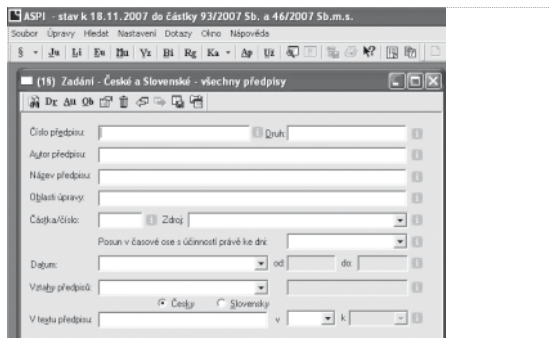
ASPI - stav k 18.11.2007 do částky 93/2007 Sb. a 46/2007 Sb.m.s.

Soubor Úpravy Hledat Nastavení Dotazy Okno Nápověda

§ Ju Li Eu Hu Vz Bi Rg Ka Ap Ui

(18) Zadání - České a Slovenské - všechny předpisy

Dr Au Ob

Číslo předpisu:

Druh:

Autor předpisu:

Název předpisu:

Oblasti úpravy:

Částka/číslo:

Zdroj:

Posun v časové ose s účinností právě ke dni:

Datum:

od:

do:

Vztahy předpisů:

Česky

Slovensky

V textu předpisu:

v

k